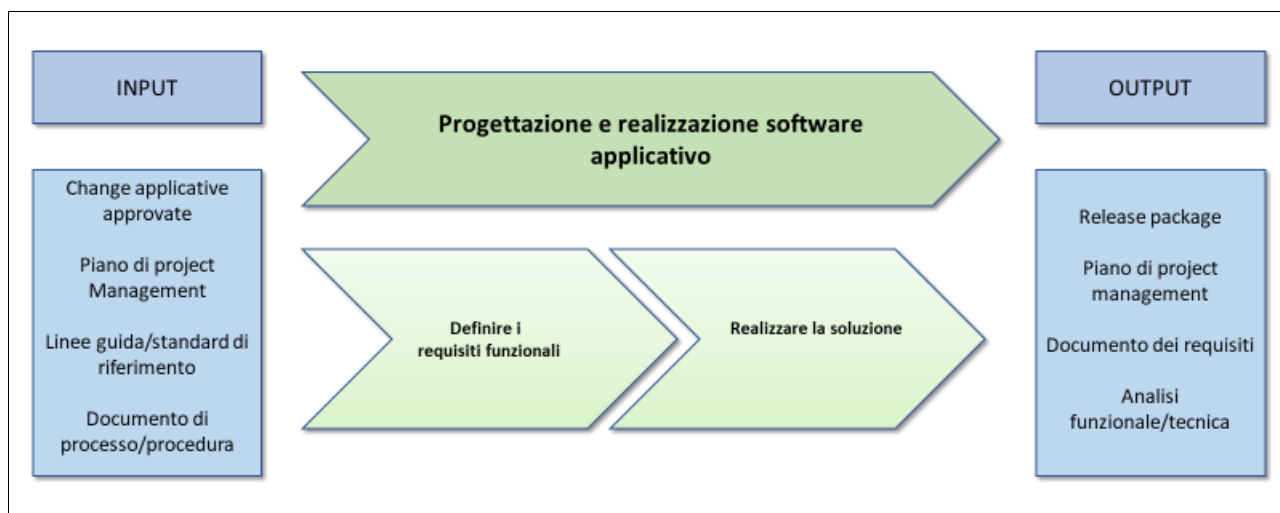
INPUT

Change applicative approvate

Piano di project Management

Linee guida/standard di riferimento

Documento di processo/procedura

Progettazione e realizzazione software applicativo

Definire i requisiti funzionali

Realizzare la soluzione

OUTPUT

Release package

Piano di project management

Documento dei requisiti

Analisi funzionale/tecnica